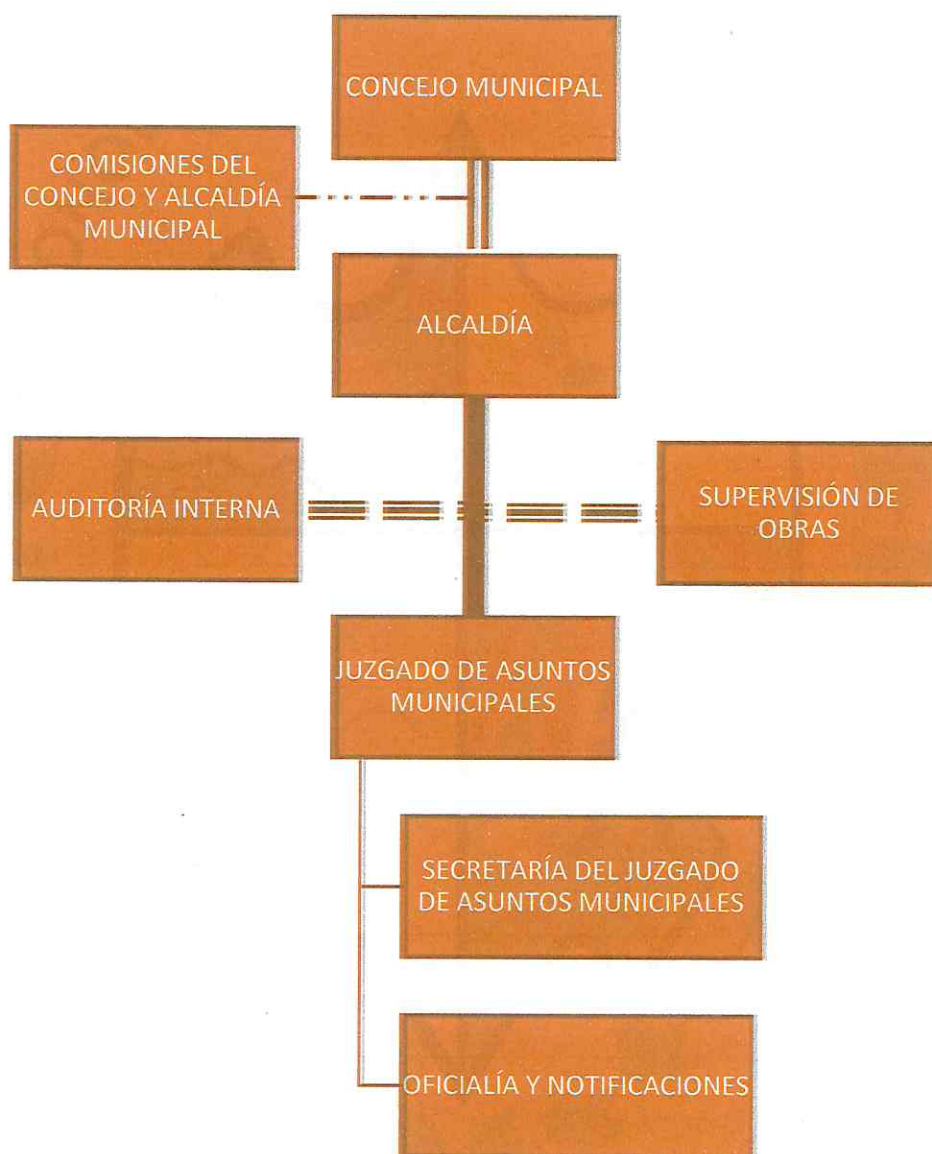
CONCEJO MUNICIPAL

COMISIONES DEL CONCEJO Y ALCALDÍA MUNICIPAL

ALCALDÍA

AUDITORÍA INTERNA

SUPERVISIÓN DE OBRAS

JUZGADO DE ASUNTOS MUNICIPALES

SECRETARÍA DEL JUZGADO DE ASUNTOS MUNICIPALES

OFICIALÍA Y NOTIFICACIONES